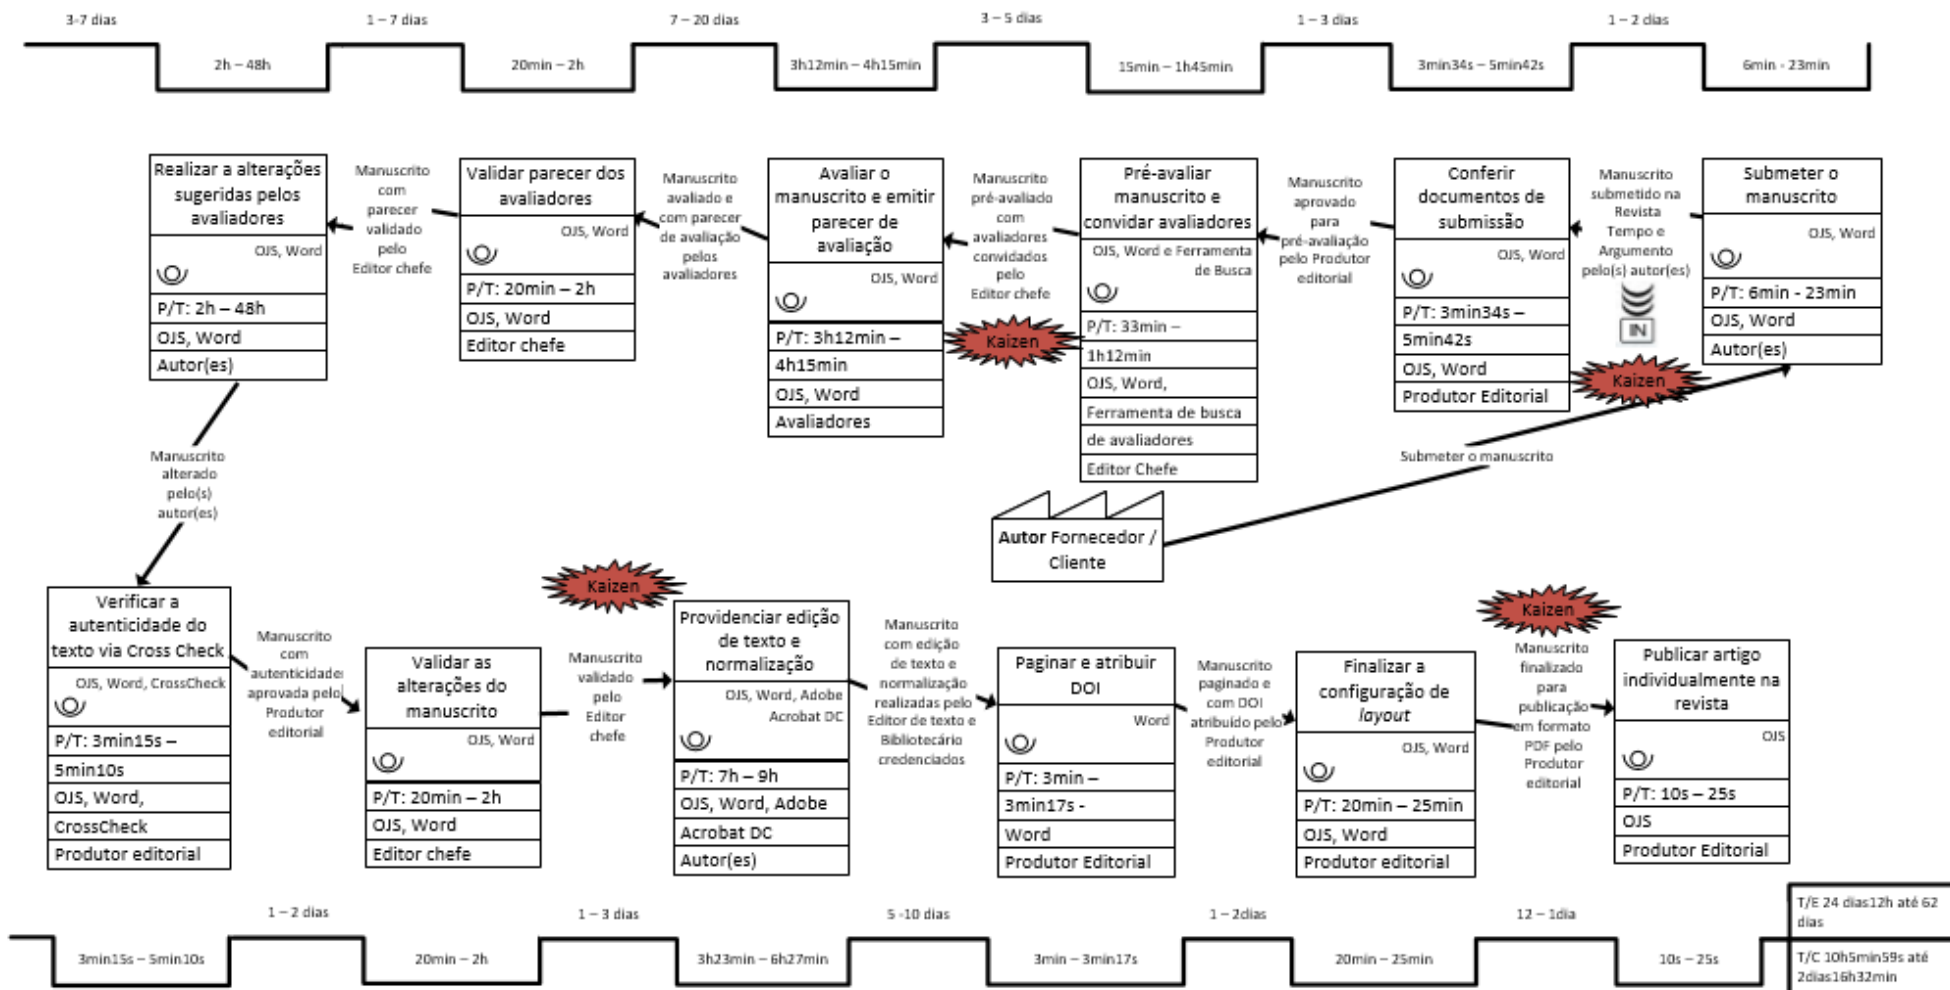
3-7 dias
1 – 7 dias
7 – 20 dias
3 – 5 dias
1 – 3 dias
1 – 2 dias
2h – 48h
20min – 2h
3h12min – 4h15min
15min – 1h45min
3min34s – 5min42s
6min - 23min

Realizar a alterações sugeridas pelos avaliadores
OJS, Word
P/T: 2h – 48h
OJS, Word
Autor(es)

Manuscrito com parecer validado pelo Editor chefe

Validar parecer dos avaliadores
OJS, Word
P/T: 20min – 2h
OJS, Word
Editor chefe

Manuscrito avaliado e com parecer de avaliação pelos avaliadores

Avaliar o manuscrito e emitir parecer de avaliação
OJS, Word
P/T: 3h12min – 4h15min
OJS, Word
Avaliadores

Kaizen

Manuscrito pré-avaliado com avaliadores convidados pelo Editor chefe

Pré-avaliar manuscrito e convidar avaliadores
OJS, Word e Ferramenta de Busca
P/T: 33min – 1h12min
OJS, Word,
Ferramenta de busca
de avaliadores
Editor Chefe

Manuscrito aprovado para pré-avaliação pelo Produtor editorial

Conferir documentos de submissão
OJS, Word
P/T: 3min34s – 5min42s
OJS, Word
Produtor Editorial

Manuscrito submetido na Revista Tempo e Argumento pelo(s) autor(es)
IN
Kaizen

Submeter o manuscrito
OJS, Word
P/T: 6min - 23min
OJS, Word
Autor(es)

Submeter o manuscrito

Autor Fornecedor / Cliente

Manuscrito alterado pelo(s) autor(es)

Verificar a autenticidade do texto via Cross Check
OJS, Word, CrossCheck
P/T: 3min15s – 5min10s
OJS, Word,
CrossCheck
Produtor editorial

Manuscrito com autenticidade aprovada pelo Produtor editorial

Validar as alterações do manuscrito
OJS, Word
P/T: 20min – 2h
OJS, Word
Editor chefe

Manuscrito validado pelo Editor chefe

Kaizen

Providenciar edição de texto e normalização
OJS, Word, Adobe Acrobat DC
P/T: 7h – 9h
OJS, Word, Adobe
Acrobat DC
Autor(es)

Manuscrito com edição de texto e normalização realizadas pelo Editor de texto e Bibliotecário credenciados

Paginar e atribuir DOI
Word
P/T: 3min – 3min17s -
Word
Produtor Editorial

Manuscrito paginado e com DOI atribuído pelo Produtor editorial

Finalizar a configuração de layout
OJS, Word
P/T: 20min – 25min
OJS, Word
Produtor editorial

Kaizen

Manuscrito finalizado para publicação em formato PDF pelo Produtor editorial

Publicar artigo individualmente na revista
OJS
P/T: 10s – 25s
OJS
Produtor Editorial

1 – 2 dias
1 – 3 dias
5 -10 dias
1 – 2dias
12 – 1dia
3min15s – 5min10s
20min – 2h
3h23min – 6h27min
3min – 3min17s
20min – 25min
10s – 25s
T/E 24 dias12h até 62 dias
T/C 10h5min59s até 2dias16h32min